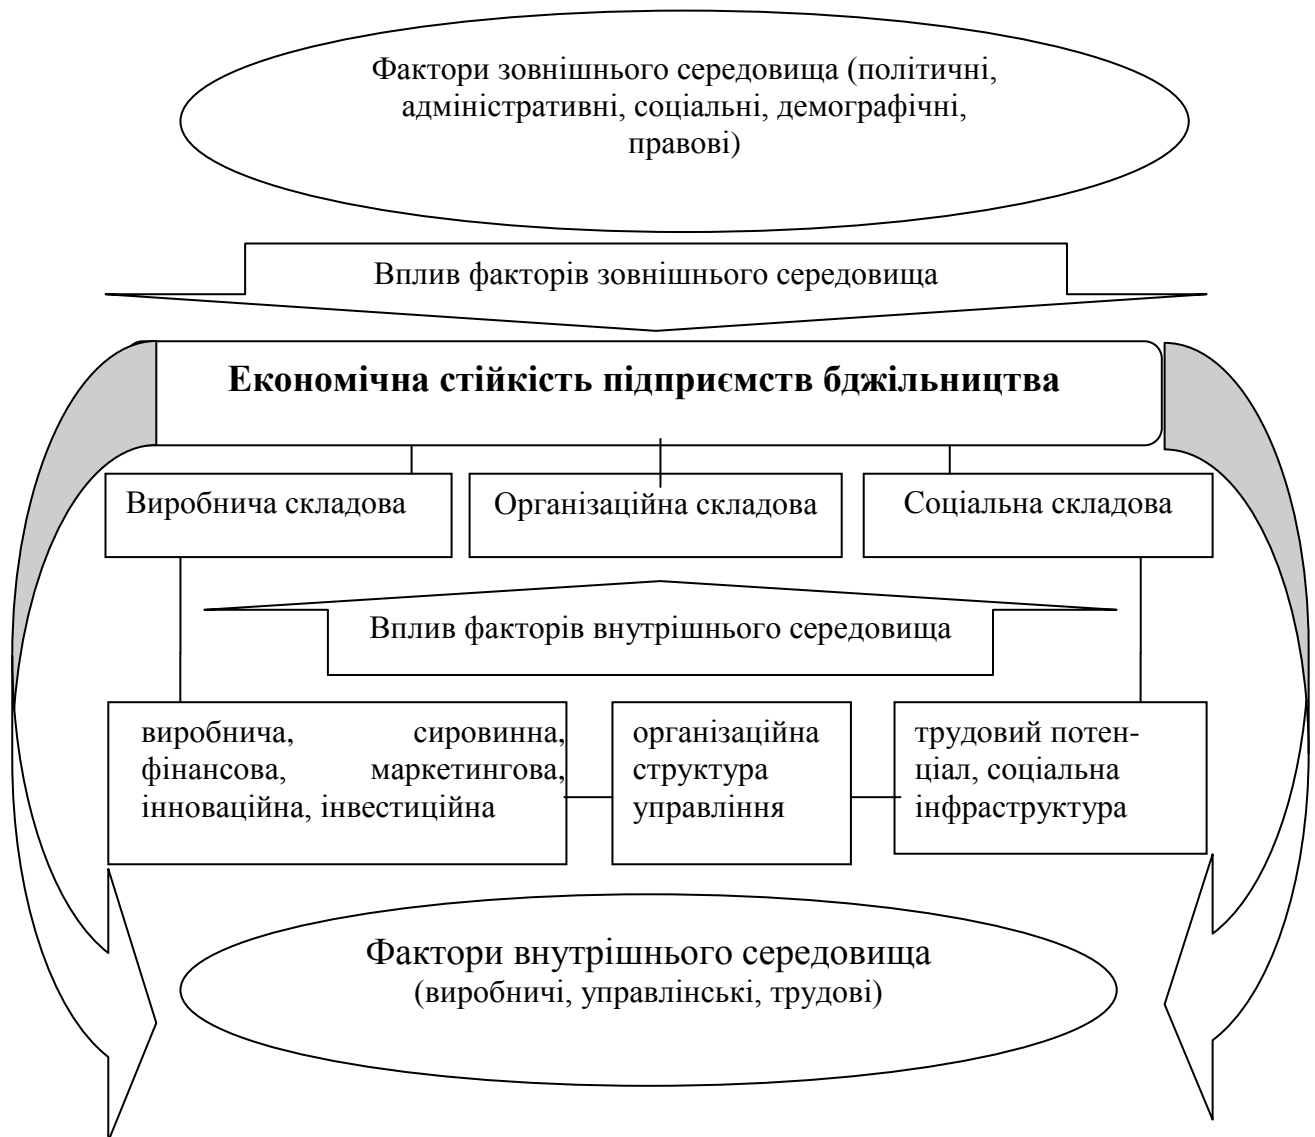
Фактори зовнішнього середовища (політичні, адміністративні, соціальні, демографічні, правові)

Вплив факторів зовнішнього середовища

Економічна стійкість підприємств бджільництва

Виробнича складова

Організаційна складова

Соціальна складова

Вплив факторів внутрішнього середовища

виробнича, сировинна, фінансова, маркетингова, інноваційна, інвестиційна

організаційна структура управління

трудовий потенціал, соціальна інфраструктура

Фактори внутрішнього середовища (виробничі, управлінські, трудові)